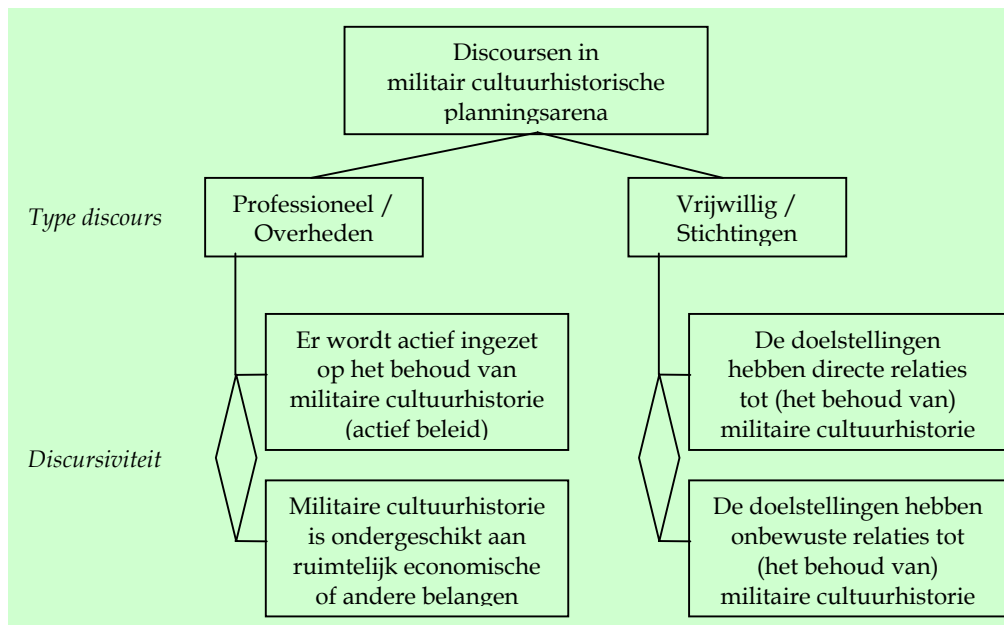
Discoursen in militair cultuurhistorische planningsarena

Type discours

Professioneel / Overheden

Vrijwillig / Stichtingen

Discursiviteit

Er wordt actief ingezet op het behoud van militaire cultuurhistorie (actief beleid)

Militaire cultuurhistorie is ondergeschikt aan ruimtelijk economische of andere belangen

De doelstellingen hebben directe relaties tot (het behoud van) militaire cultuurhistorie

De doelstellingen hebben onbewuste relaties tot (het behoud van) militaire cultuurhistorie